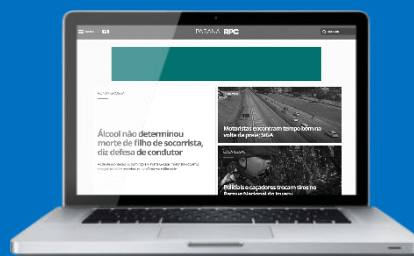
PARANÁ RPC

Álcool não determinou morte de filho de socorrista, diz defesa de condutor

Motoristas encontram tempo bom na volta da praia; SIGA

Policiais e caçadores trocam tiros no Parque Nacional do Iguaçu